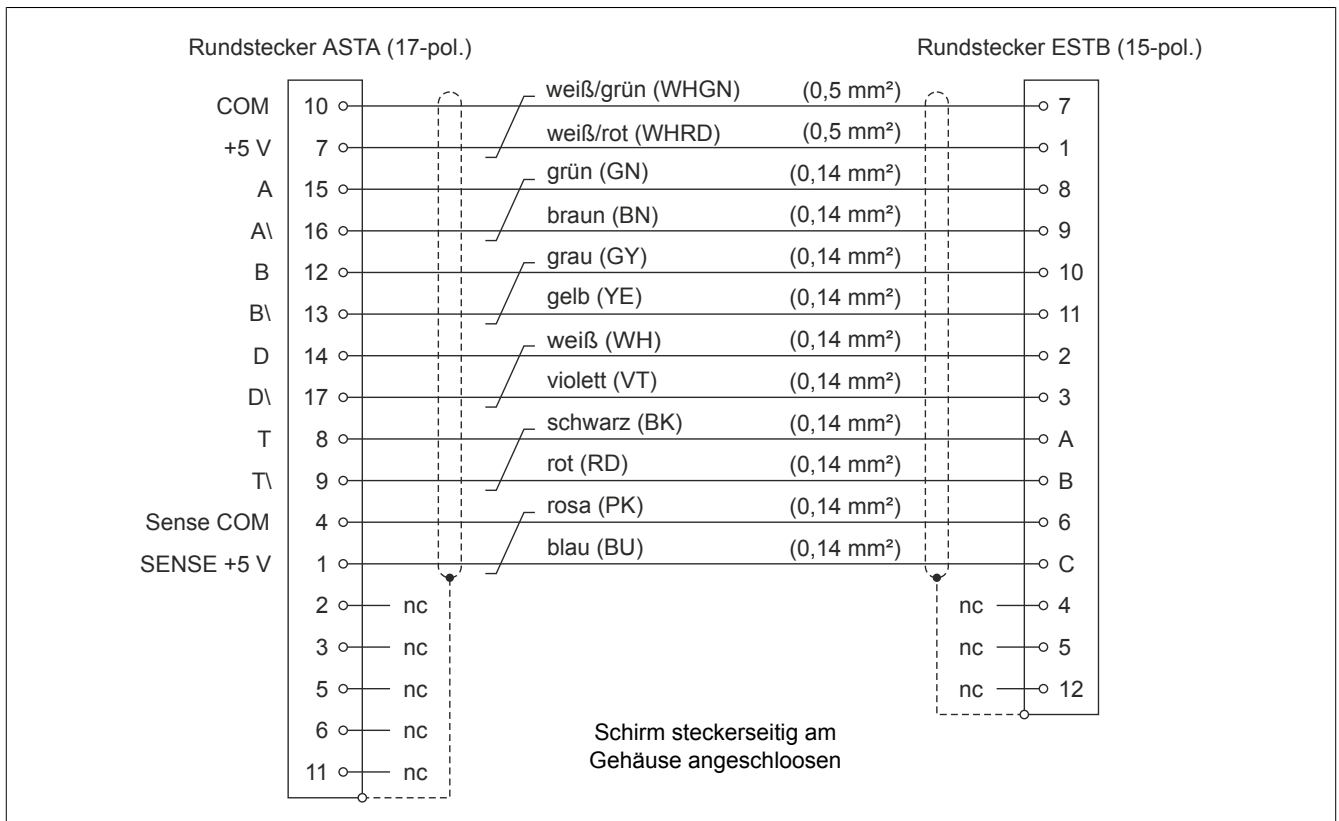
Rundstecker ASTA (17-pol.)

Rundstecker ESTB (15-pol.)

COM 10 — weiß/grün (WHGN) (0,5 mm²) — 7
+5 V 7 — weiß/rot (WHRD) (0,5 mm²) — 1
A 15 — grün (GN) (0,14 mm²) — 8
A\ 16 — braun (BN) (0,14 mm²) — 9
B 12 — grau (GY) (0,14 mm²) — 10
B\ 13 — gelb (YE) (0,14 mm²) — 11
D 14 — weiß (WH) (0,14 mm²) — 2
D\ 17 — violett (VT) (0,14 mm²) — 3
T 8 — schwarz (BK) (0,14 mm²) — A
T\ 9 — rot (RD) (0,14 mm²) — B
Sense COM 4 — rosa (PK) (0,14 mm²) — 6
SENSE +5 V 1 — blau (BU) (0,14 mm²) — C

2 nc
3 nc
5 nc
6 nc
11 nc

nc 4
nc 5
nc 12

Schirm steckerseitig am Gehäuse angeschloosen